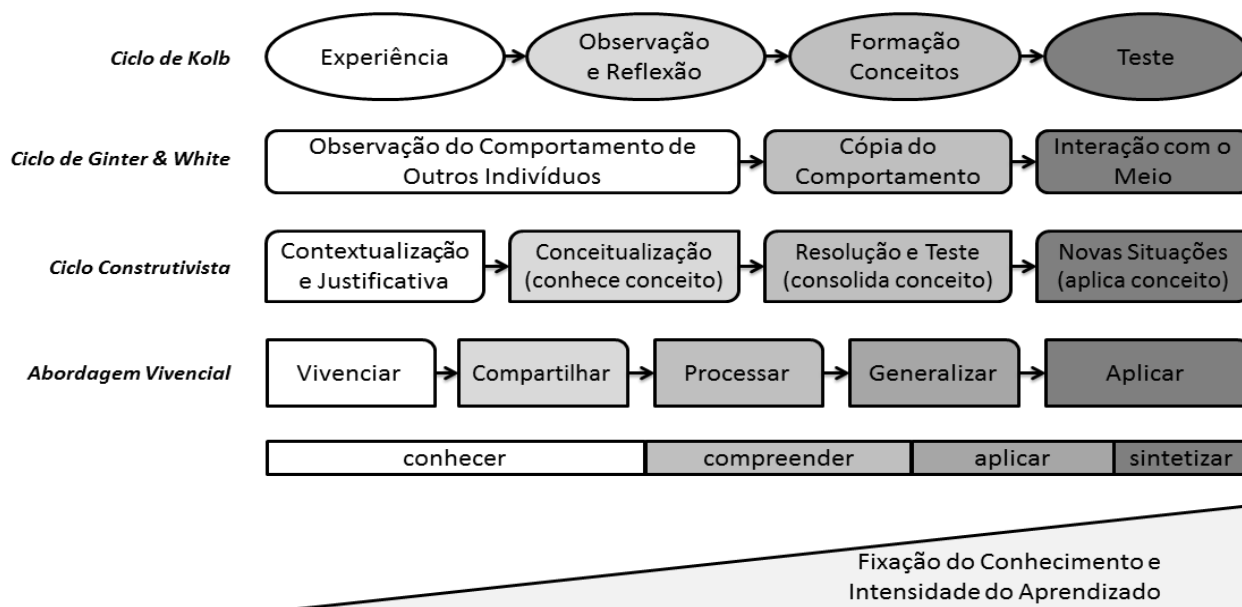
Ciclo de Kolb

Experiência

Observação e Reflexão

Formação Conceitos

Teste

Ciclo de Ginter & White

Observação do Comportamento de Outros Indivíduos

Cópia do Comportamento

Interação com o Meio

Ciclo Construtivista

Contextualização e Justificativa

Conceitualização (conhece conceito)

Resolução e Teste (consolida conceito)

Novas Situações (aplica conceito)

Abordagem Vivencial

Vivenciar

Compartilhar

Processar

Generalizar

Aplicar

| conhecer | compreender | aplicar | sintetizar |
|---|---|---|---|

Fixação do Conhecimento e Intensidade do Aprendizado